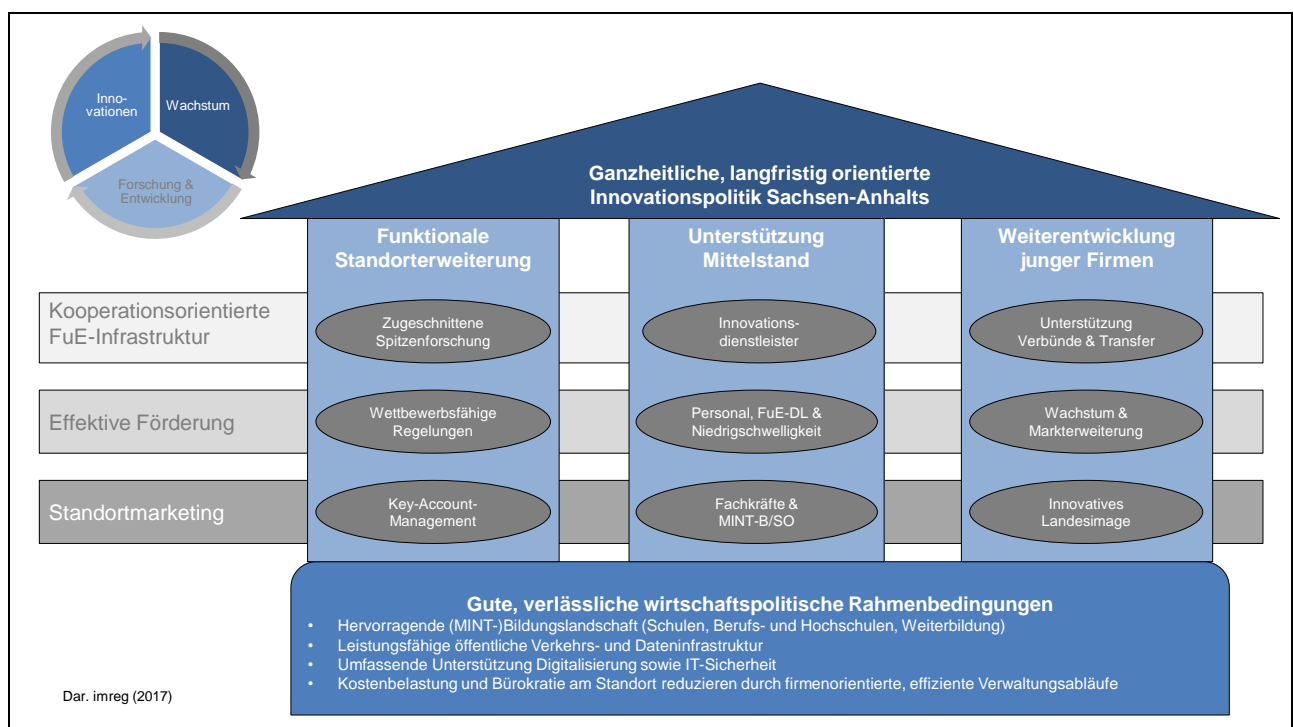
Innovationen

Wachstum

Forschung & Entwicklung

Ganzheitliche, langfristig orientierte Innovationspolitik Sachsen-Anhalts

Funktionale Standorterweiterung

Unterstützung Mittelstand

Weiterentwicklung junger Firmen

Kooperationsorientierte FuE-Infrastruktur

Zugeschnittene Spitzenforschung

Innovationsdienstleister

Unterstützung Verbünde & Transfer

Effektive Förderung

Wettbewerbsfähige Regelungen

Personal, FuE-DL & Niedrigschwelligkeit

Wachstum & Markterweiterung

Standortmarketing

Key-Account-Management

Fachkräfte & MINT-B/SO

Innovatives Landesimage

Gute, verlässliche wirtschaftspolitische Rahmenbedingungen

• Hervorragende (MINT-)Bildungslandschaft (Schulen, Berufs- und Hochschulen, Weiterbildung)
• Leistungsfähige öffentliche Verkehrs- und Dateninfrastruktur
• Umfassende Unterstützung Digitalisierung sowie IT-Sicherheit
• Kostenbelastung und Bürokratie am Standort reduzieren durch firmenorientierte, effiziente Verwaltungsabläufe

Dar. imreg (2017)